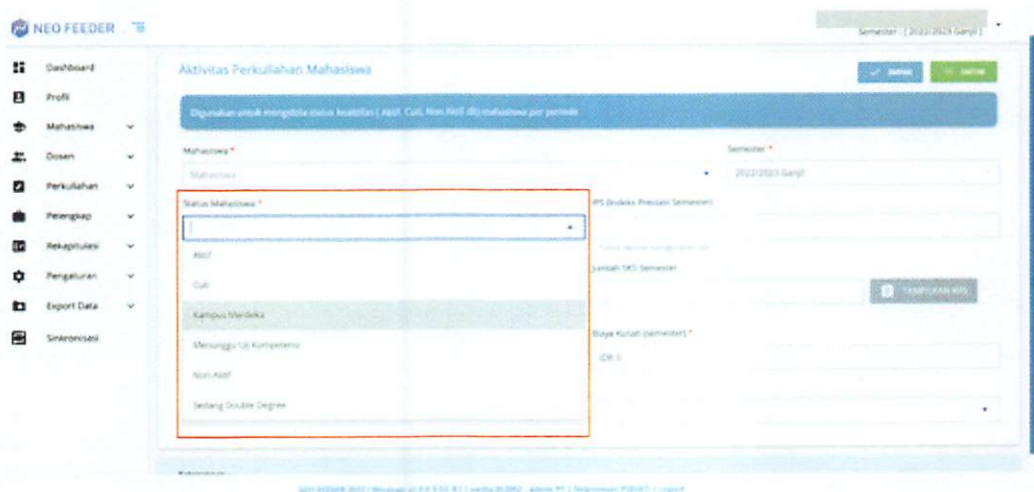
NEO FEEDER

Semester : [ 2022/2023 Ganjil ]

Dashboard
Profil
Mahasiswa
Dosen
Perkuliahan
Pelengkap
Rekapitulasi
Pengaturan
Export Data
Sinkronisasi

Aktivitas Perkuliahan Mahasiswa

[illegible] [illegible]

Digunakan untuk mengelola status keaktifan ( Aktif, Cuti, Non Aktif dll) mahasiswa per periode

Mahasiswa *
Mahasiswa

Semester *
2022/2023 Ganjil

Status Mahasiswa *

Aktif
Cuti
Kampus Merdeka
Menunggu Uji Kompetensi
Non-Aktif
Sedang Double Degree

IPS (Indeks Prestasi Semester)

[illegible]

Jumlah SKS Semester

TAMPILKAN KRS

Biaya Kuliah (semester) *
IDR 0

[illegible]